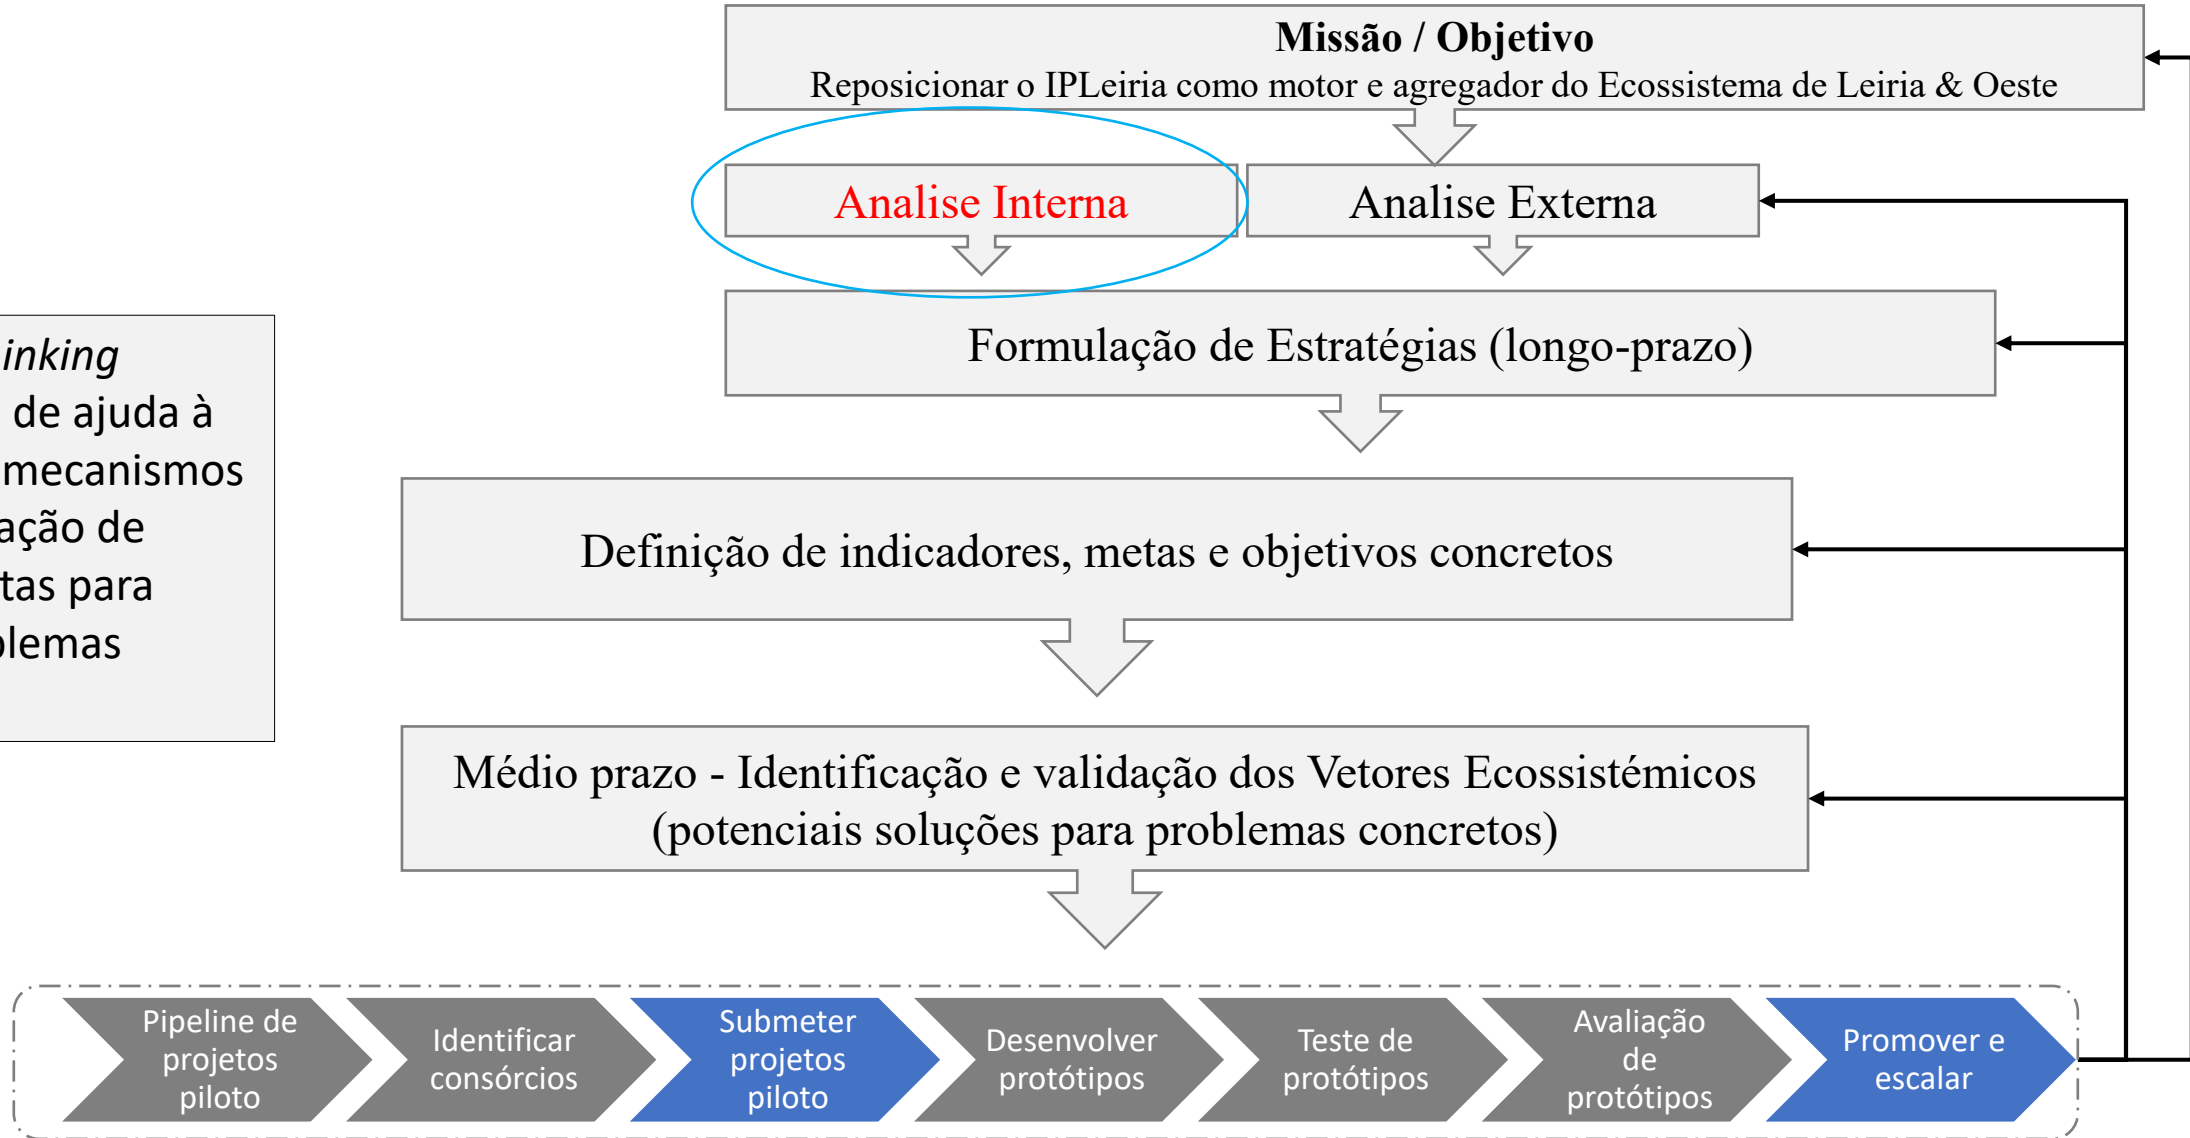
inking
de ajuda à
mecanismos
ação de
tas para
lemas

**Missão / Objetivo**
Reposicionar o IPLeiria como motor e agregador do Ecossistema de Leiria & Oeste

Analise Interna

Analise Externa

Formulação de Estratégias (longo-prazo)

Definição de indicadores, metas e objetivos concretos

Médio prazo - Identificação e validação dos Vetores Ecossistémicos (potenciais soluções para problemas concretos)

Pipeline de projetos piloto

Identificar consórcios

Submeter projetos piloto

Desenvolver protótipos

Teste de protótipos

Avaliação de protótipos

Promover e escalar